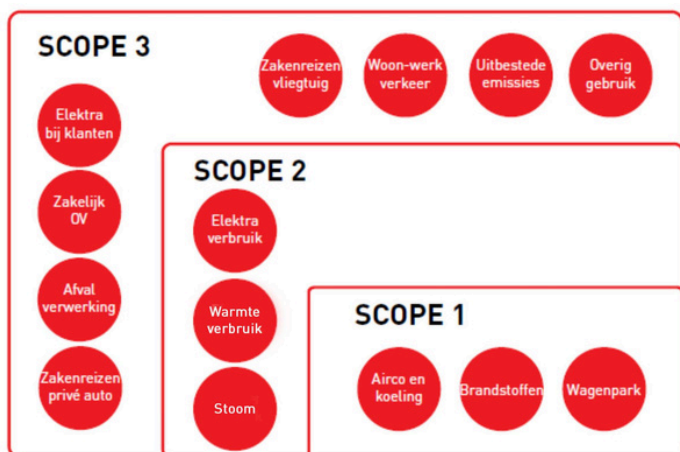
SCOPE 3

Zakenreizen vliegtuig

Woon-werk verkeer

Uitbestede emissies

Overig gebruik

Elektra bij klanten

Zakelijk OV

Afval verwerking

Zakenreizen privé auto

SCOPE 2

Elektra verbruik

Warmte verbruik

Stoom

SCOPE 1

Airco en koeling

Brandstoffen

Wagenpark